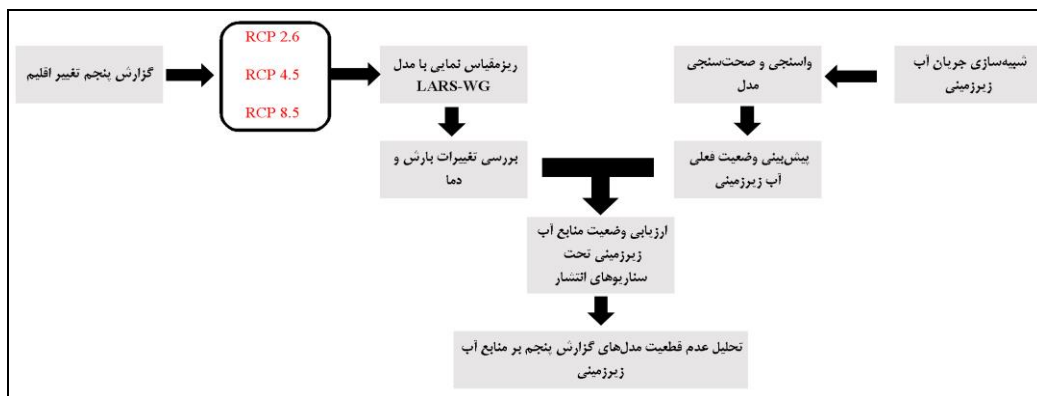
گزارش پنجم تغییر اقلیم

RCP 2.6
RCP 4.5
RCP 8.5

ریزمقیاس نمایی با مدل LARS-WG

واسنجی و صحت‌سنجی مدل

شبیه‌سازی جریان آب زیرزمینی

بررسی تغییرات بارش و دما

پیش‌بینی وضعیت فعلی آب زیرزمینی

ارزیابی وضعیت منابع آب زیرزمینی تحت سناریوهای انتشار

تحلیل عدم قطعیت مدل‌های گزارش پنجم بر منابع آب زیرزمینی